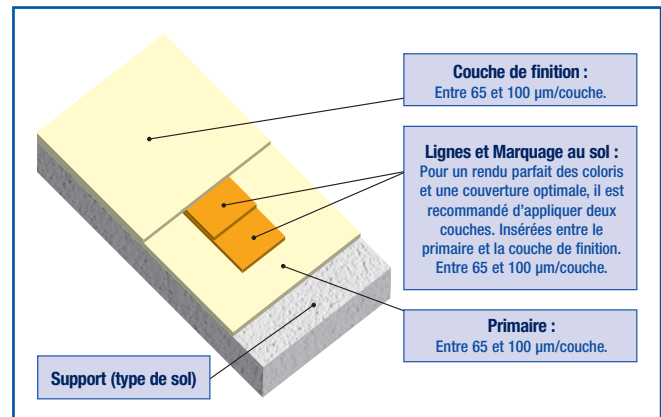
Couche de finition :
Entre 65 et 100 µm/couche.

Lignes et Marquage au sol :
Pour un rendu parfait des coloris et une couverture optimale, il est recommandé d'appliquer deux couches. Insérées entre le primaire et la couche de finition. Entre 65 et 100 µm/couche.

Primaire :
Entre 65 et 100 µm/couche.

Support (type de sol)